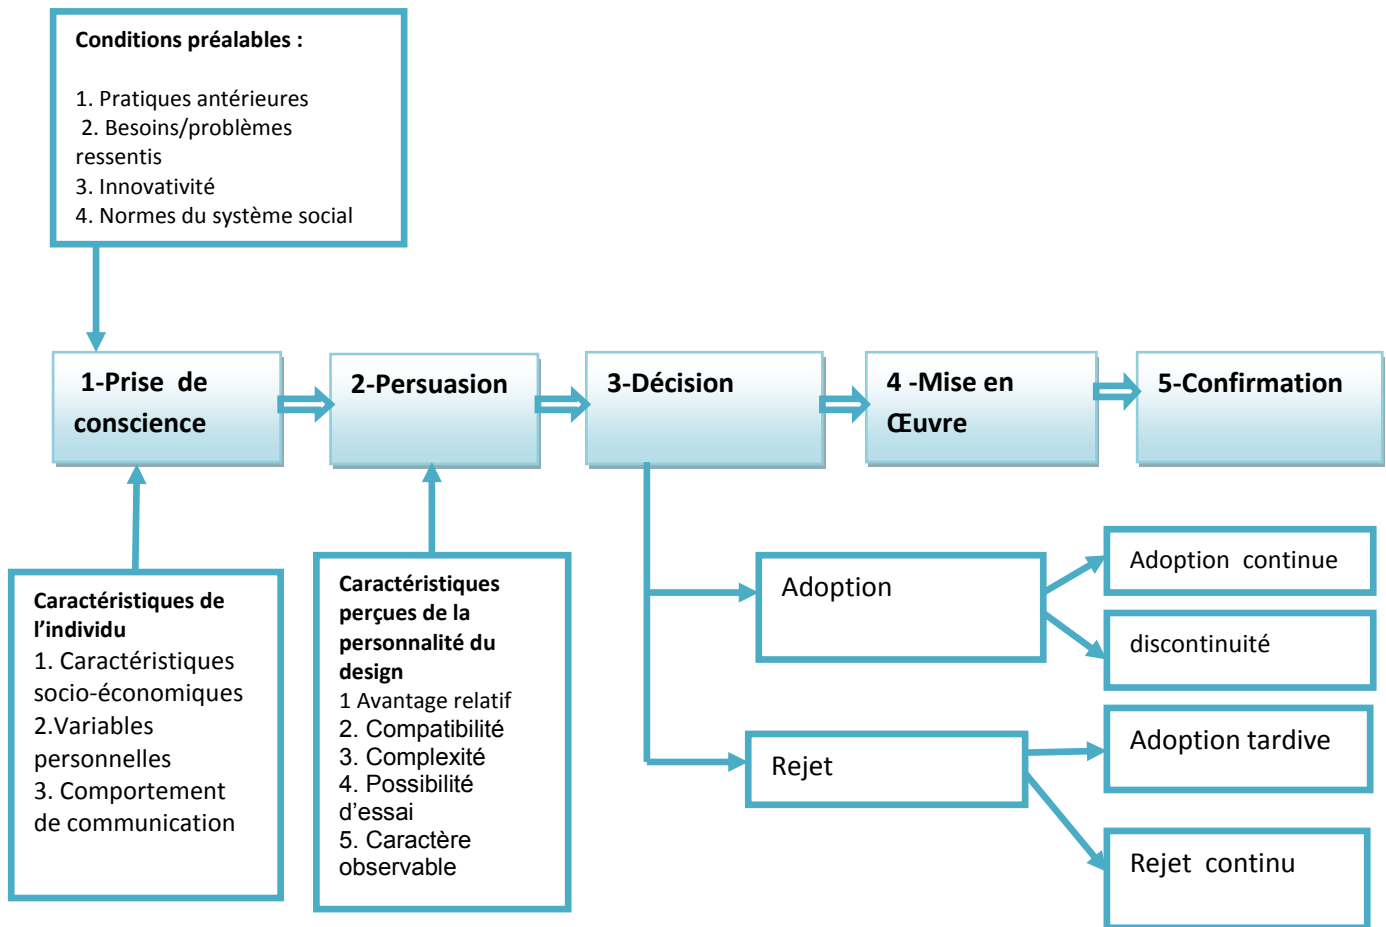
Conditions préalables :

1. Pratiques antérieures
2. Besoins/problèmes ressentis
3. Innovativité
4. Normes du système social

1-Prise de conscience

2-Persuasion

3-Décision

4 -Mise en Œuvre

5-Confirmation

Caractéristiques de l'individu
1. Caractéristiques socio-économiques
2.Variables personnelles
3. Comportement de communication

Caractéristiques perçues de la personnalité du design
1 Avantage relatif
2. Compatibilité
3. Complexité
4. Possibilité d'essai
5. Caractère observable

Adoption

Adoption continue

discontinuité

Rejet

Adoption tardive

Rejet continu